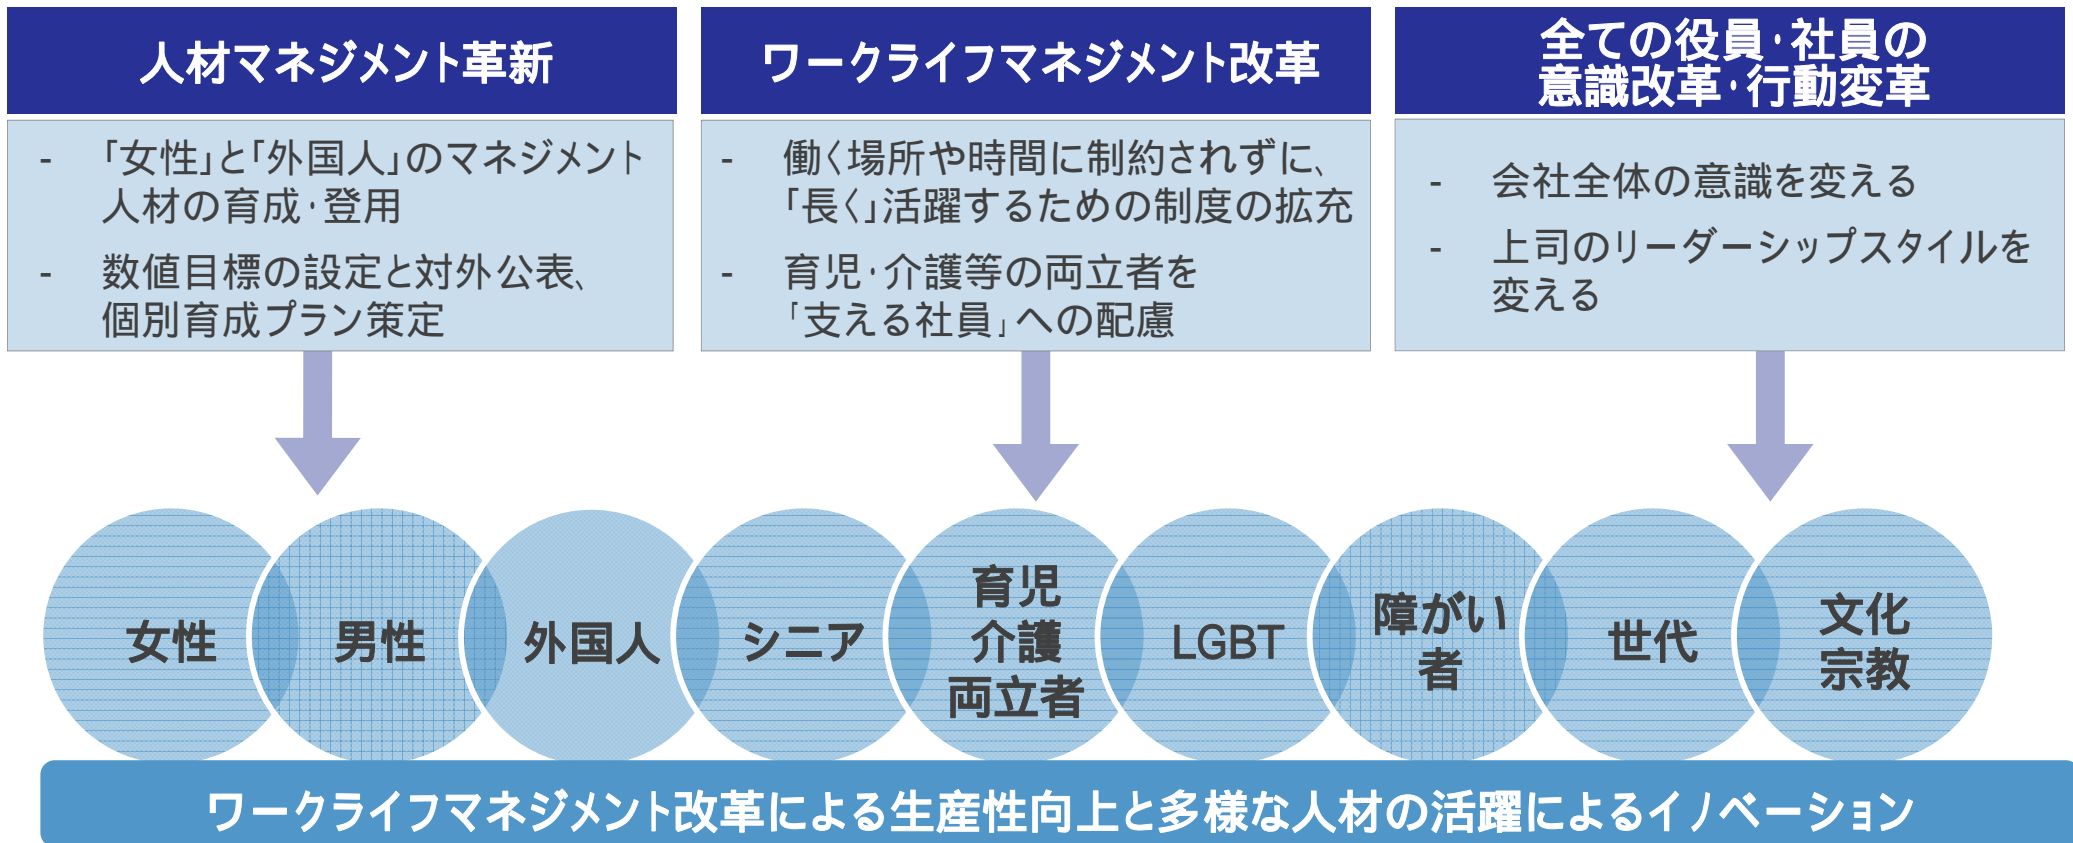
人材マネジメント革新

- 「女性」と「外国人」のマネジメント人材の育成・登用
- 数値目標の設定と対外公表、個別育成プラン策定

ワークライフマネジメント改革

- 働く場所や時間に制約されずに、「長く」活躍するための制度の拡充
- 育児・介護等の両立者を「支える社員」への配慮

全ての役員・社員の意識改革・行動変革

- 会社全体の意識を変える
- 上司のリーダーシップスタイルを変える

女性

男性

外国人

シニア

育児
介護
両立者

LGBT

障がい
者

世代

文化
宗教

ワークライフマネジメント改革による生産性向上と多様な人材の活躍によるイノベーション